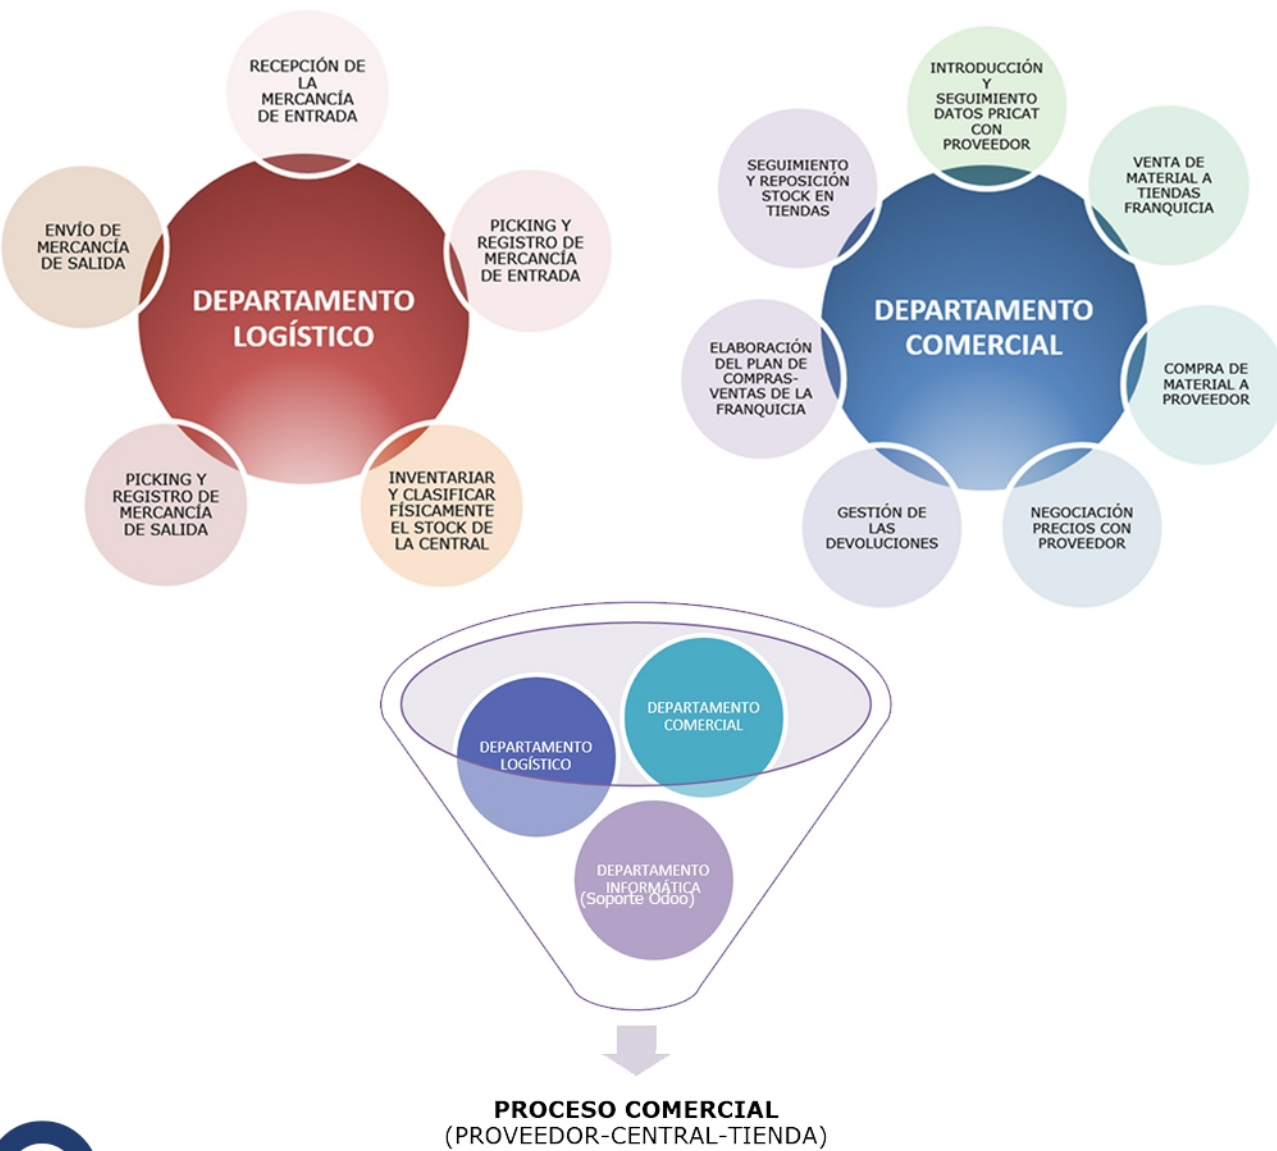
RECEPCIÓN DE LA MERCANCÍA DE ENTRADA

PICKING Y REGISTRO DE MERCANCÍA DE ENTRADA

INVENTARIAR Y CLASIFICAR FÍSICAMENTE EL STOCK DE LA CENTRAL

PICKING Y REGISTRO DE MERCANCÍA DE SALIDA

ENVÍO DE MERCANCÍA DE SALIDA

DEPARTAMENTO LOGÍSTICO

INTRODUCCIÓN Y SEGUIMIENTO DATOS PRICAT CON PROVEEDOR

VENTA DE MATERIAL A TIENDAS FRANQUICIA

COMPRA DE MATERIAL A PROVEEDOR

NEGOCIACIÓN PRECIOS CON PROVEEDOR

GESTIÓN DE LAS DEVOLUCIONES

ELABORACIÓN DEL PLAN DE COMPRAS-VENTAS DE LA FRANQUICIA

SEGUIMIENTO Y REPOSICIÓN STOCK EN TIENDAS

DEPARTAMENTO COMERCIAL

DEPARTAMENTO COMERCIAL

DEPARTAMENTO LOGÍSTICO

DEPARTAMENTO INFORMÁTICA (Soporte Odoo)

PROCESO COMERCIAL
(PROVEEDOR-CENTRAL-TIENDA)